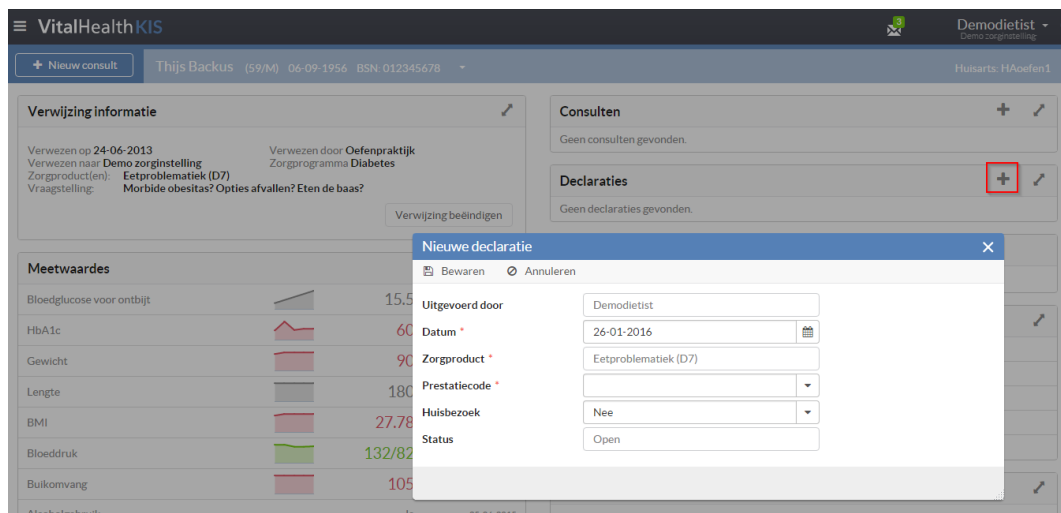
≡ VitalHealthKIS

3

Demodietist
Demo zorginstelling

+ Nieuw consult

Thijs Backus (59/M) 06-09-1956 BSN: 012345678

Huisarts: HAoefen1

Verwijzing informatie

Verwezen op 24-06-2013
Verwezen naar Demo zorginstelling
Zorgproduct(en): Eetproblematiek (D7)
Vraagstelling: Morbide obesitas? Opties afvallen? Eten de baas?

Verwezen door Oefenpraktijk
Zorgprogramma Diabetes

Verwijzing beëindigen

Meetwaardes

| | |
|---|---|
| Bloedglucose voor ontbijt | 15.5 |
| HbA1c | 60 |
| Gewicht | 90 |
| Lengte | 180 |
| BMI | 27.78 |
| Bloeddruk | 132/82 |
| Buikomvang | 105 |

Consulten

Geen consulten gevonden.

Declaraties

Geen declaraties gevonden.

Nieuwe declaratie

Bewaren
Annuleren

Uitgevoerd door: Demodietist
Datum *: 26-01-2016
Zorgproduct *: Eetproblematiek (D7)
Prestatiecode *:
Huisbezoek: Nee
Status: Open